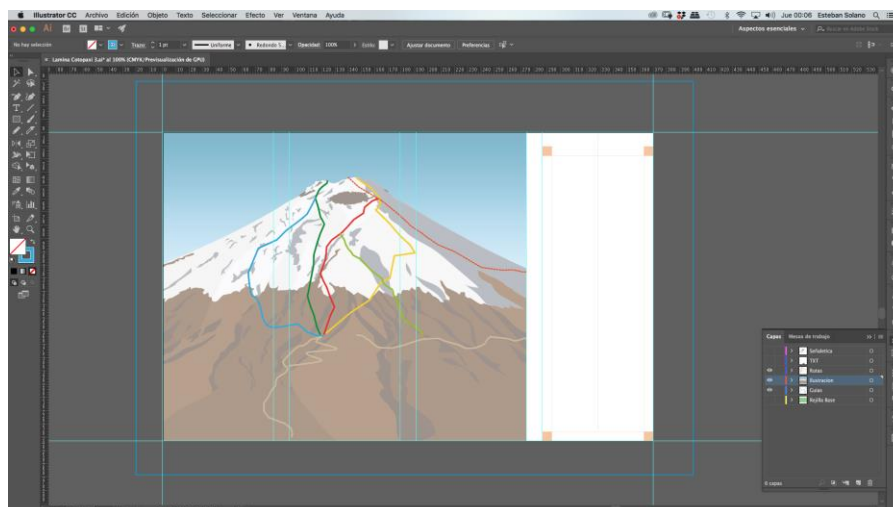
Illustrator CC Archivo Edición Objeto Texto Seleccionar Efecto Ver Ventana Ayuda

Jue 00:06 Esteban Solano

Aspectos esenciales

No hay selección

Trazo: 1 pt

Uniforme

Redondo 5

Opacidad: 100%

Estilo:

Ajustar documento

Preferencias

Lamina Cotopaxi 5.ai* al 100% (CMYK/Previsualización de GPU)

Capas

Mesa de trabajo

Señalética

TXT

Rutas

Ilustracion

Cuvas

Rejilla Base

6 capas